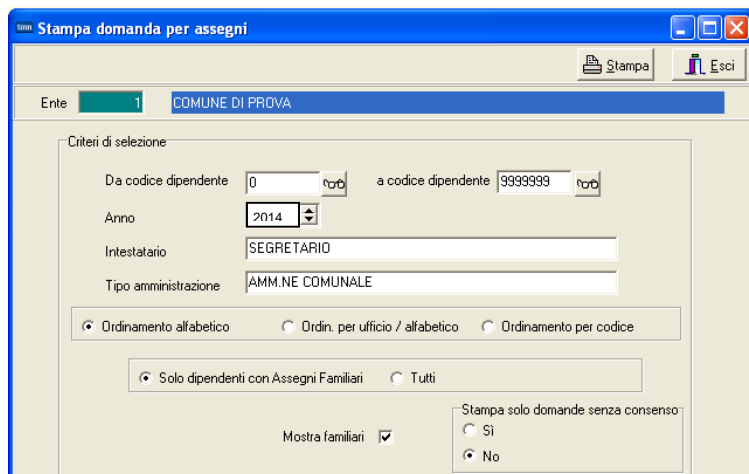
Stampa domanda per assegni

Stampa
Esci

Ente 1 COMUNE DI PROVA

Criteri di selezione

Da codice dipendente 0
a codice dipendente 9999999

Anno 2014

Intestatario SEGRETARIO

Tipo amministrazione AMM.NE COMUNALE

Ordinamento alfabetico
Ordin. per ufficio / alfabetico
Ordinamento per codice

Solo dipendenti con Assegni Familiari
Tutti

Mostra familiari

Stampa solo domande senza consenso
Sì
No